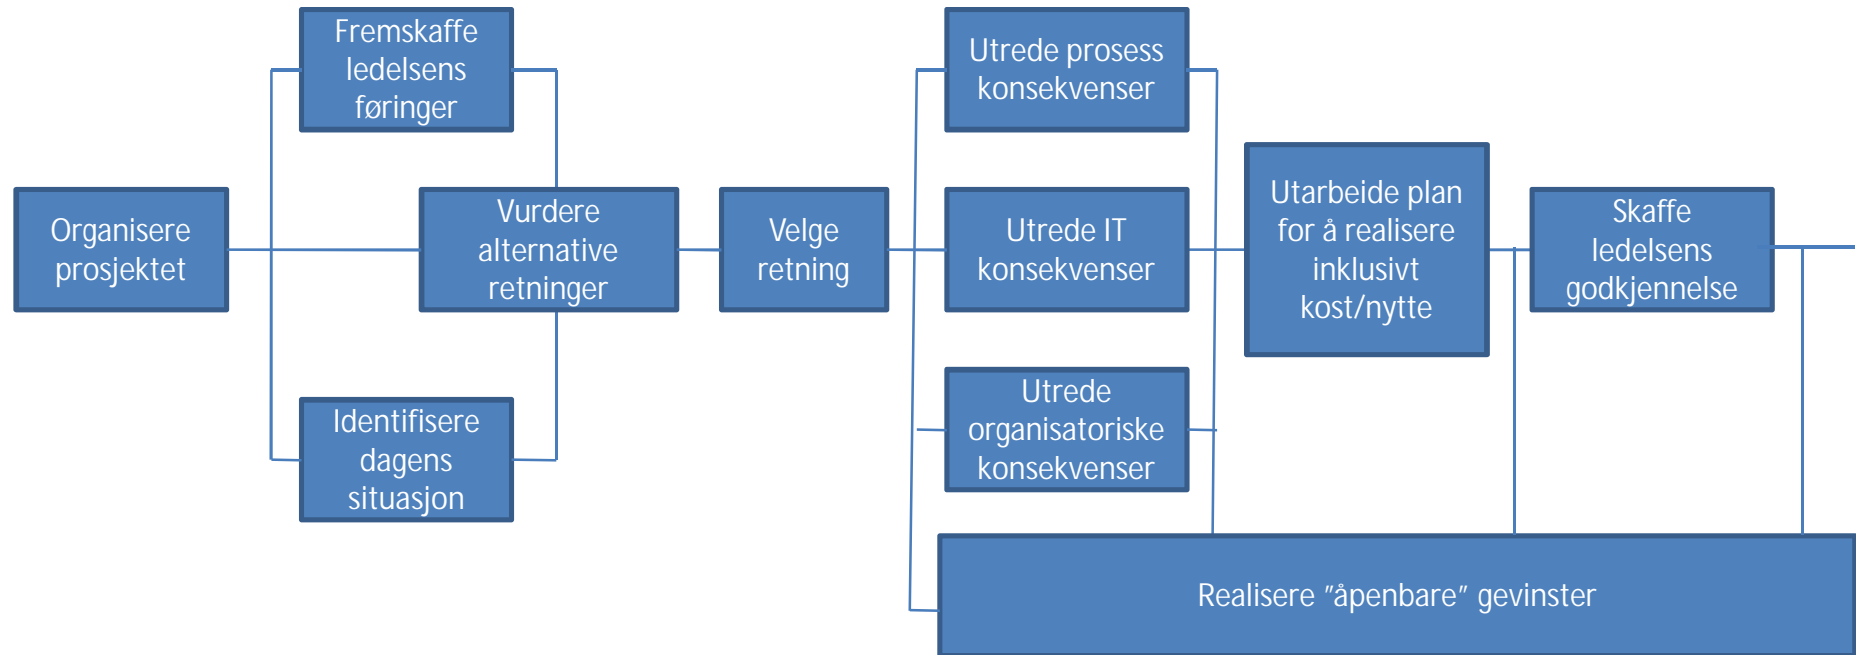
Organisere prosjektet

Fremskaffe ledelsens føringer

Identifisere dagens situasjon

Vurdere alternative retninger

Velge retning

Utrede prosess konsekvenser

Utrede IT konsekvenser

Utrede organisatoriske konsekvenser

Utarbeide plan for å realisere inklusivt kost/nytte

Skaffe ledelsens godkjennelse

Realisere "åpenbare" gevinster